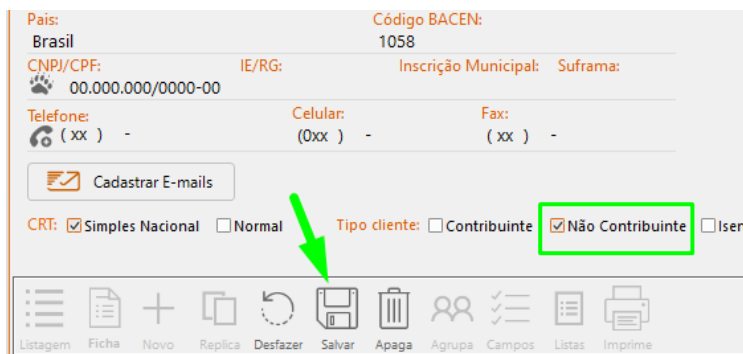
País:
Brasil

Código BACEN:
1058

CNPJ/CPF:
00.000.000/0000-00

IE/RG:

Inscrição Municipal:

Suframa:

Telefone:
( xx ) -

Celular:
(0xx ) -

Fax:
( xx ) -

Cadastrar E-mails

CRT: Simples Nacional Normal

Tipo cliente: Contribuinte Não Contribuinte Isen

Listagem Ficha Novo Replica Desfazer Salvar Apaga Agrupa Campos Listas Imprime